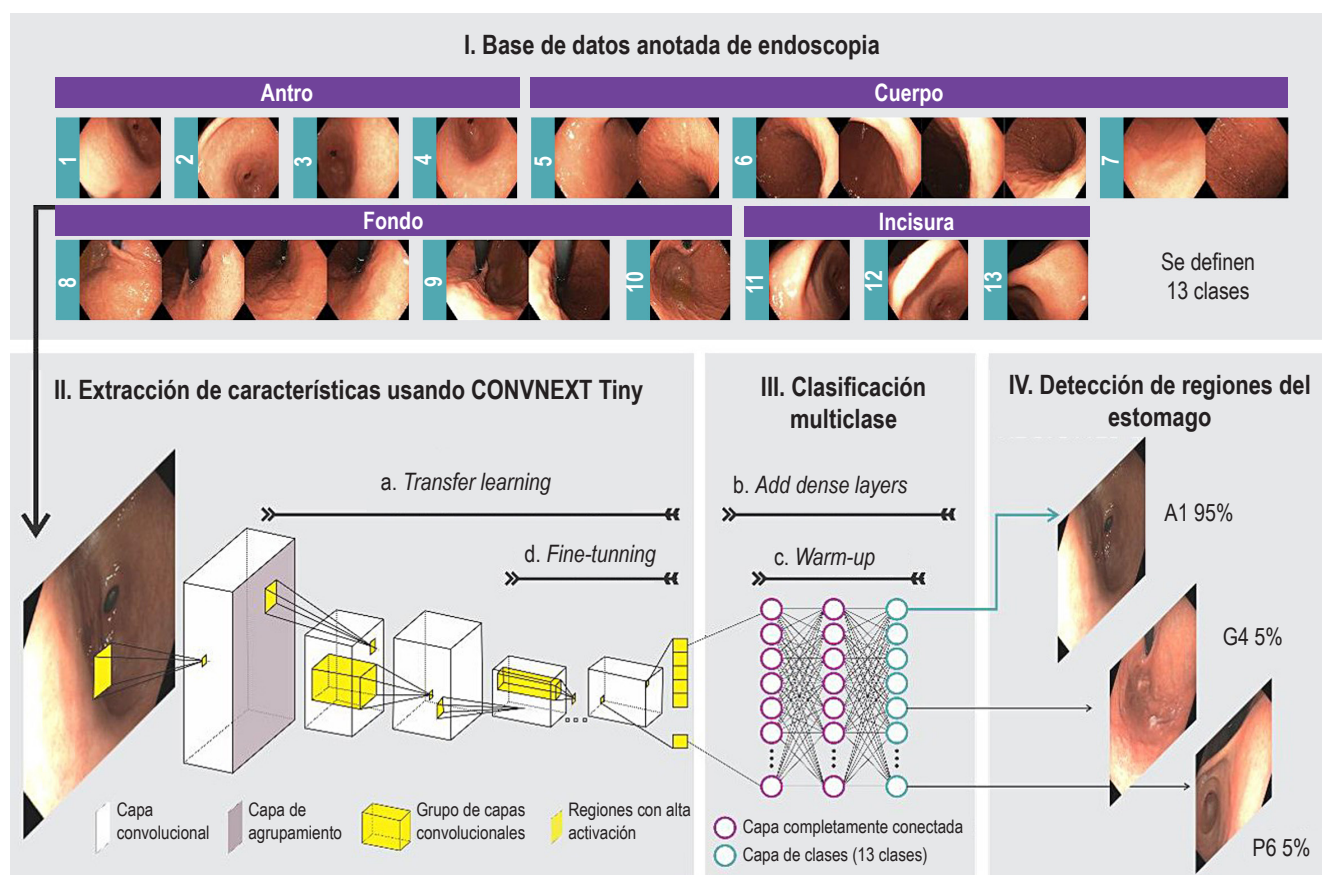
I. Base de datos anotada de endoscopia

Antro

Cuerpo

1 2 3 4 5 6 7

Fondo

Incisura

8 9 10 11 12 13

Se definen 13 clases

II. Extracción de características usando CONVNEXT Tiny

III. Clasificación multiclase

IV. Detección de regiones del estomago

a. *Transfer learning*

b. *Add dense layers*

d. *Fine-tunning*

c. *Warm-up*

A1 95%

G4 5%

P6 5%

Capa convolucional

Capa de agrupamiento

Grupo de capas convolucionales

Regiones con alta activación

Capa completamente conectada

Capa de clases (13 clases)